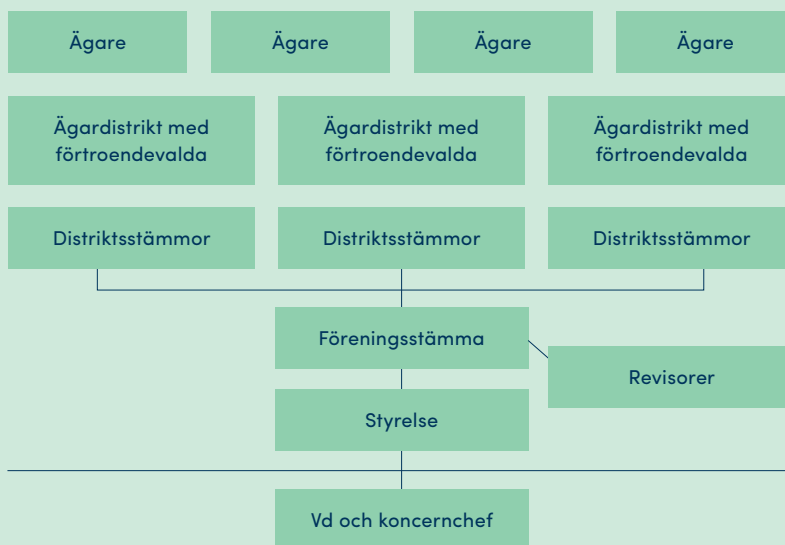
Ägare

Ägare

Ägare

Ägare

Ägardistrikt med förtroendevalda

Ägardistrikt med förtroendevalda

Ägardistrikt med förtroendevalda

Distriktsstämmor

Distriktsstämmor

Distriktsstämmor

Föreningsstämma

Revisorer

Styrelse

Vd och koncernchef